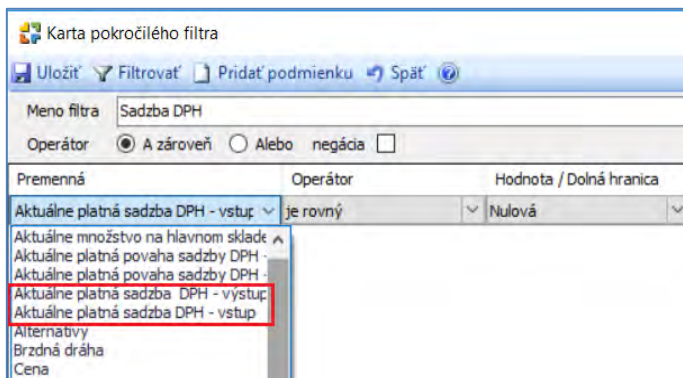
Karta pokročilého filtra

Uložiť Filtrovať Pridať podmienku Späť

Meno filtra Sadzba DPH

Operátor A zároveň Alebo negácia

| Premenná | Operátor | Hodnota / Dolná hranica |
|---|---|---|
| Aktuálne platná sadzba DPH - vstup | je rovný | Nulová |

Aktuálne množstvo na hlavnom sklade
Aktuálne platná povaha sadzby DPH -
Aktuálne platná povaha sadzby DPH -
Aktuálne platná sadzba DPH - výstup
Aktuálne platná sadzba DPH - vstup
Alternatívy
Brzdná dráha
Cena